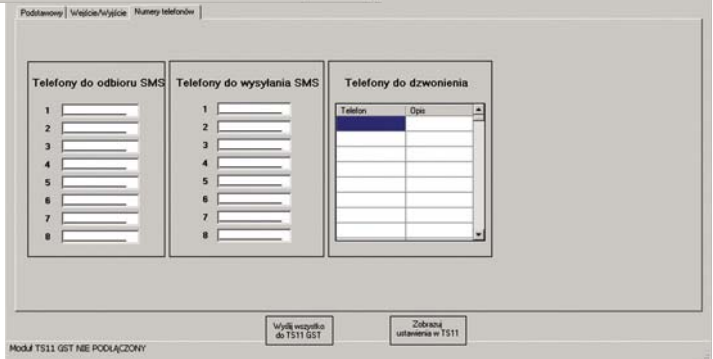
Podstawowy | Wejście/Wyjście | Numery telefonów

Telefony do odbioru SMS
1
2
3
4
5
6
7
8

Telefony do wysyłania SMS
1
2
3
4
5
6
7
8

Telefony do dzwonienia

| Telefon | Opis |
|---|---|
| | |

Wyślij wszystko do TS11 GST

Zobrazuj ustawienia w TS11

Moduł TS11 GST NIE PODŁĄCZONY